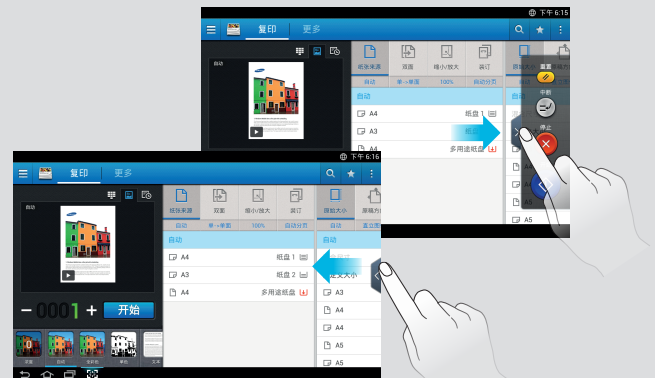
下午 6:15

复印 更多

纸张来源 双面 缩小/放大 装订 原始大小 原稿方向

自动 单→单面 100% 自动分页

自动

A4 纸盘 1

A3

A4 多用途纸盘

中断

停止

A4

A5

下午 6:16

复印 更多

自动

纸张来源 双面 缩小/放大 装订 原始大小 原稿方向

自动 单→单面 100% 自动分页 自动 直立图像

自动

A4 纸盘 1

A3 纸盘 2

A4 多用途纸盘

混合大小

A3

A4

A4

A5

A5

− 0001 + 开始